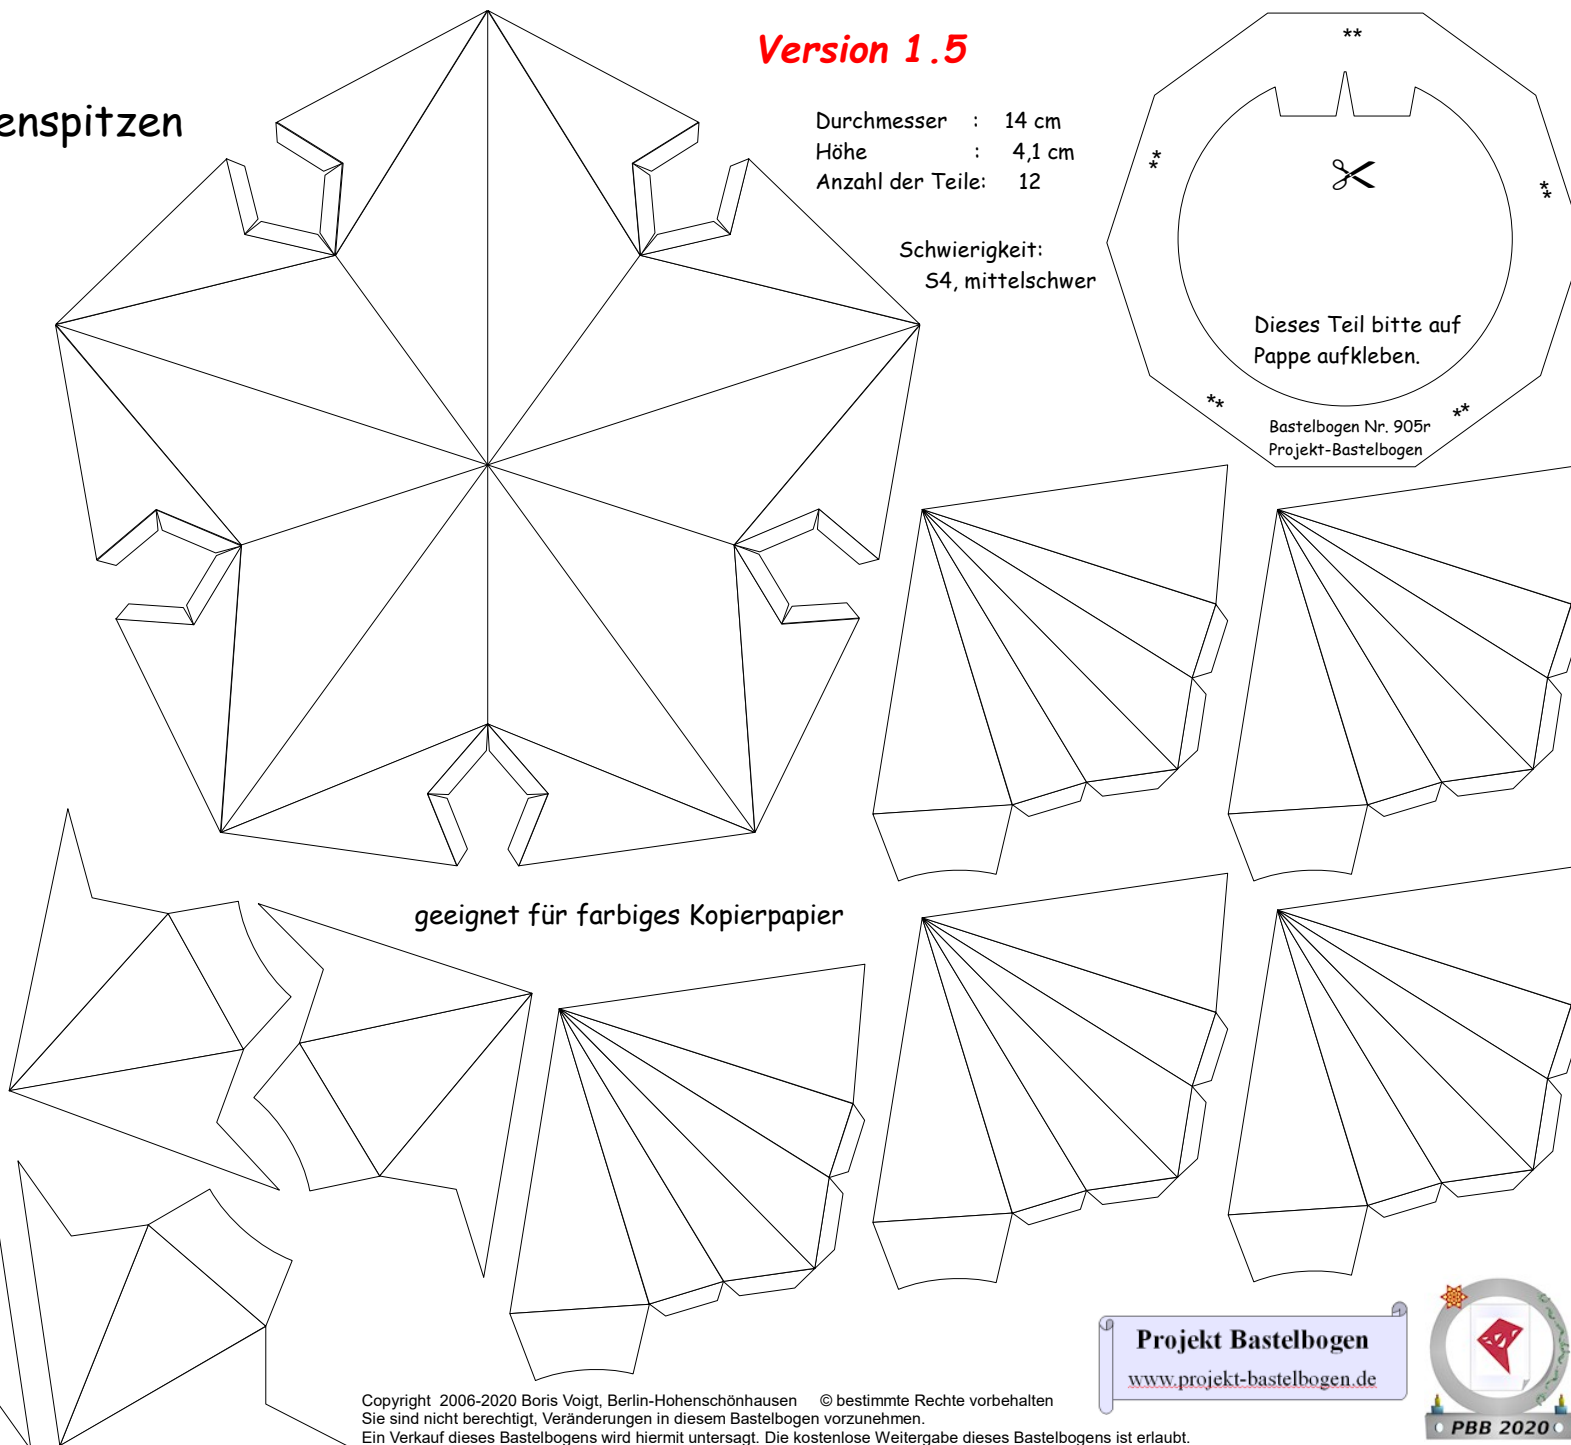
enspitzen

Version 1.5

Durchmesser : 14 cm
Höhe : 4,1 cm
Anzahl der Teile: 12

Schwierigkeit:
S4, mittelschwer

**

*

*

Dieses Teil bitte auf Pappe aufkleben.

**

**

Bastelbogen Nr. 905r
Projekt-Bastelbogen

geeignet für farbiges Kopierpapier

Projekt Bastelbogen
www.projekt-bastelbogen.de

PBB 2020

Copyright 2006-2020 Boris Voigt, Berlin-Hohenschönhausen © bestimmte Rechte vorbehalten
Sie sind nicht berechtigt, Veränderungen in diesem Bastelbogen vorzunehmen.
Ein Verkauf dieses Bastelbogens wird hiermit untersagt. Die kostenlose Weitergabe dieses Bastelbogens ist erlaubt.